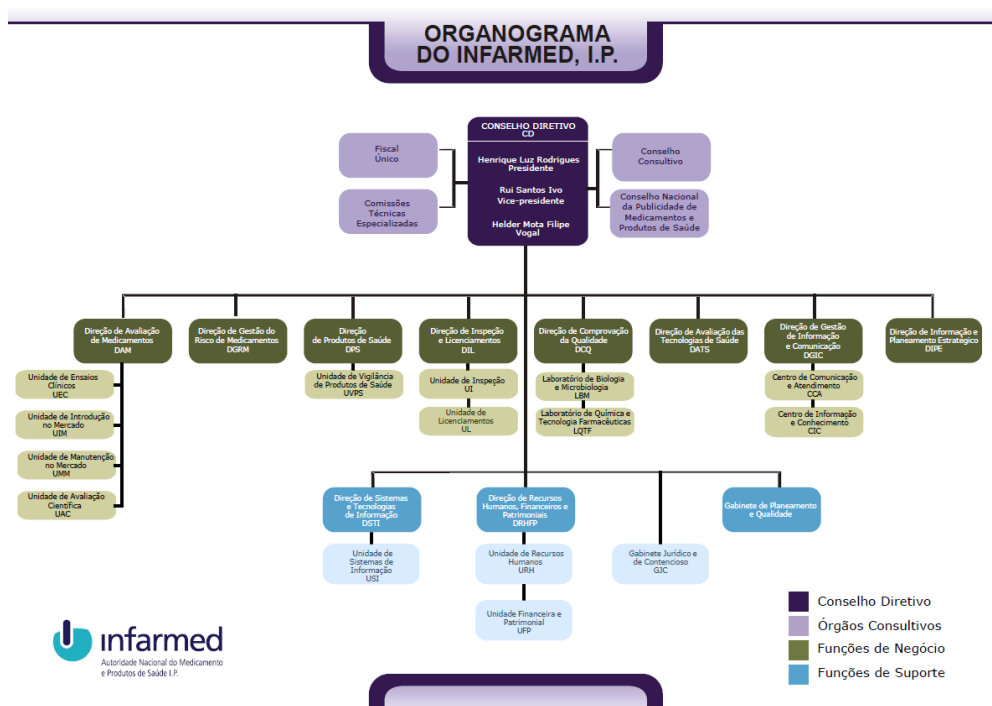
ORGANOGRAMA DO INFARMED, I.P.

Fiscal Único

Comissões Técnicas Especializadas

CONSELHO DIRETIVO CD

Henrique Luz Rodrigues Presidente

Rui Santos Ivo Vice-presidente

Helder Mota Filipe Vogal

Conselho Consultivo

Conselho Nacional da Publicidade de Medicamentos e Produtos de Saúde

Direção de Avaliação de Medicamentos DAM

Unidade de Ensaios Clínicos UEC

Unidade de Introdução no Mercado UIM

Unidade de Manutenção no Mercado UMM

Unidade de Avaliação Científica UAC

Direção de Gestão do Risco de Medicamentos DGRM

Direção de Produtos de Saúde DPS

Unidade de Vigilância de Produtos de Saúde UVPS

Direção de Inspeção e Licenciamentos DIL

Unidade de Inspeção UI

Unidade de Licenciamentos UL

Direção de Comprovação da Qualidade DCQ

Laboratório de Biologia e Microbiologia LBM

Laboratório de Química e Tecnologia Farmacêuticas LQTF

Direção de Avaliação das Tecnologias de Saúde DATS

Direção de Gestão de Informação e Comunicação DGIC

Centro de Comunicação e Atendimento CCA

Centro de Informação e Conhecimento CIC

Direção de Informação e Planeamento Estratégico DIPE

Direção de Sistemas e Tecnologias de Informação DSTI

Unidade de Sistemas de Informação USI

Direção de Recursos Humanos, Financeiros e Patrimoniais DRHFP

Unidade de Recursos Humanos URH

Unidade Financeira e Patrimonial UFP

Gabinete Jurídico e de Contencioso GJC

Gabinete de Planeamento e Qualidade

infarmed
Autoridade Nacional do Medicamento e Produtos de Saúde I.P.

Conselho Diretivo
Órgãos Consultivos
Funções de Negócio
Funções de Suporte